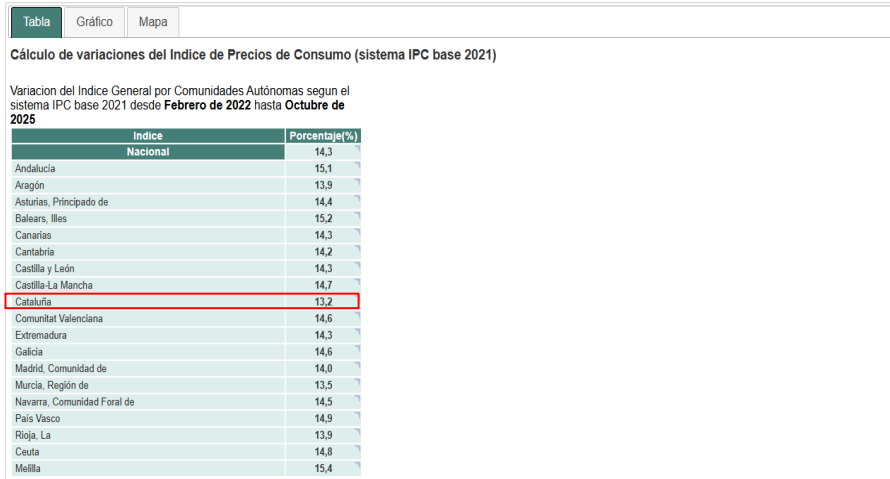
Tabla Gráfico Mapa

Cálculo de variaciones del Indice de Precios de Consumo (sistema IPC base 2021)

Variacion del Indice General por Comunidades Autónomas segun el sistema IPC base 2021 desde **Febrero de 2022** hasta **Octubre de 2025**

| Indice | Porcentaje(%) |
|---|---|
| Nacional | 14,3 |
| Andalucía | 15,1 |
| Aragón | 13,9 |
| Asturias, Principado de | 14,4 |
| Balears, Illes | 15,2 |
| Canarias | 14,3 |
| Cantabria | 14,2 |
| Castilla y León | 14,3 |
| Castilla-La Mancha | 14,7 |
| Cataluña | 13,2 |
| Comunitat Valenciana | 14,6 |
| Extremadura | 14,3 |
| Galicia | 14,6 |
| Madrid, Comunidad de | 14,0 |
| Murcia, Región de | 13,5 |
| Navarra, Comunidad Foral de | 14,5 |
| País Vasco | 14,9 |
| Rioja, La | 13,9 |
| Ceuta | 14,8 |
| Melilla | 15,4 |